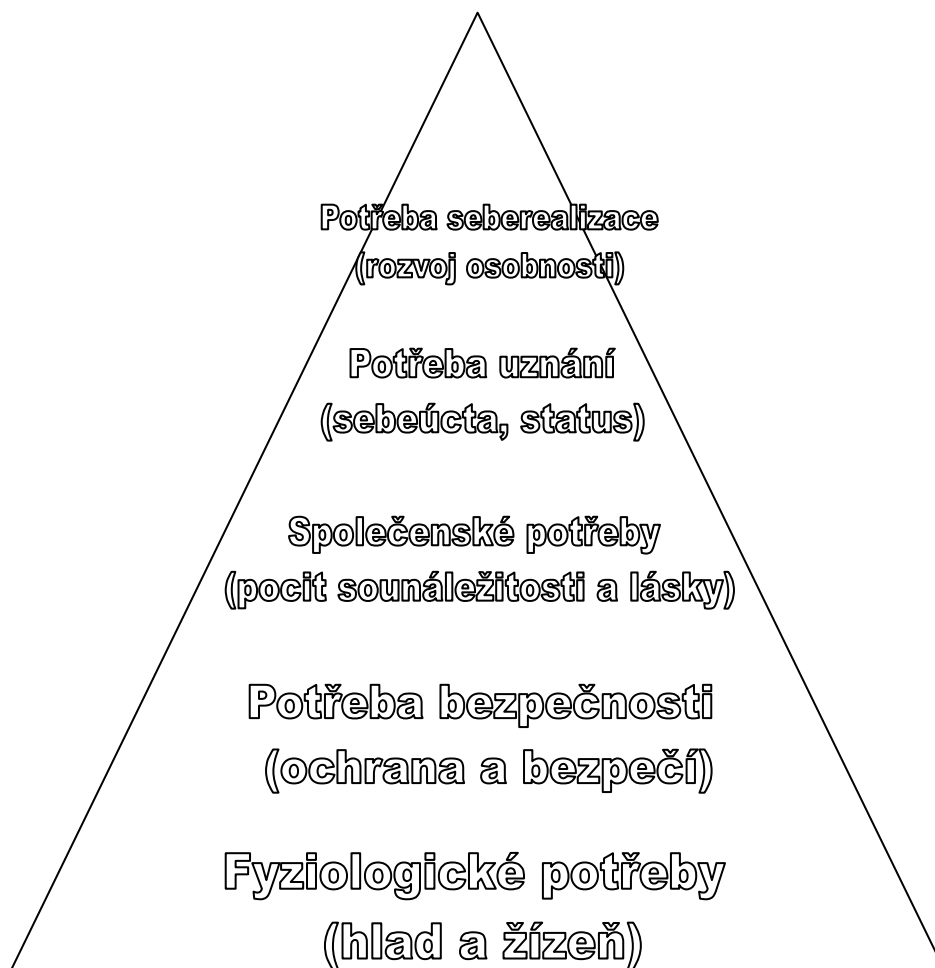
Potřeba seberealizace
(rozvoj osobnosti)

Potřeba uznání
(sebeúcta, status)

Společenské potřeby
(pocit sounáležitosti a lásky)

Potřeba bezpečnosti
(ochrana a bezpečí)

Fyziologické potřeby
(hlad a žízeň)